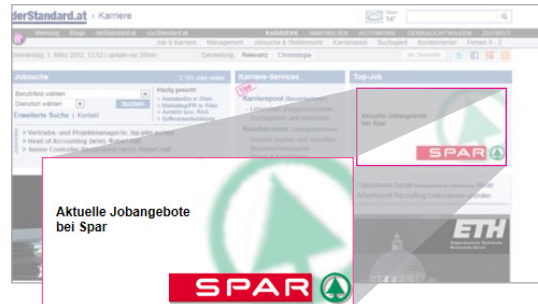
derStandard.at > Karriere

Wien 14°

Meinung Blogs dieStandard.at daStandard.at KARRIERE IMMOBILIEN AUTOMOBIL GEBRAUCHTWAGEN ZUZWEIT

Job & Karriere Management Jobsuche & Stellenmarkt Karrierepool Suchagent Kundencenter Firmen A - Z

Donnerstag, 1. März 2012, 13:52 | update vor 20min Darstellung Relevanz Chronologie

Jobsuche 2 133 Jobs online

Berufsfeld wählen
Dienstort wählen Suchen
Erweiterte Suche | Kontakt

Häufig gesucht
> Assistent/in in Wien
> Marketing/PR in Wien
> Aufsicht/inn. RSA
> Softwareentwicklung

> Vertriebs- und Projektmanager/in, top-jobs europe
> Head of Accounting (w/m), Robert Half
> Senior Controller, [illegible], Robert Half

Karriere-Services
Tipp
Karrierepool
Kundencenter

Top-Job

Aktuelle Jobangebote bei Spar

SPAR

ETH

Aktuelle Jobangebote bei Spar

SPAR